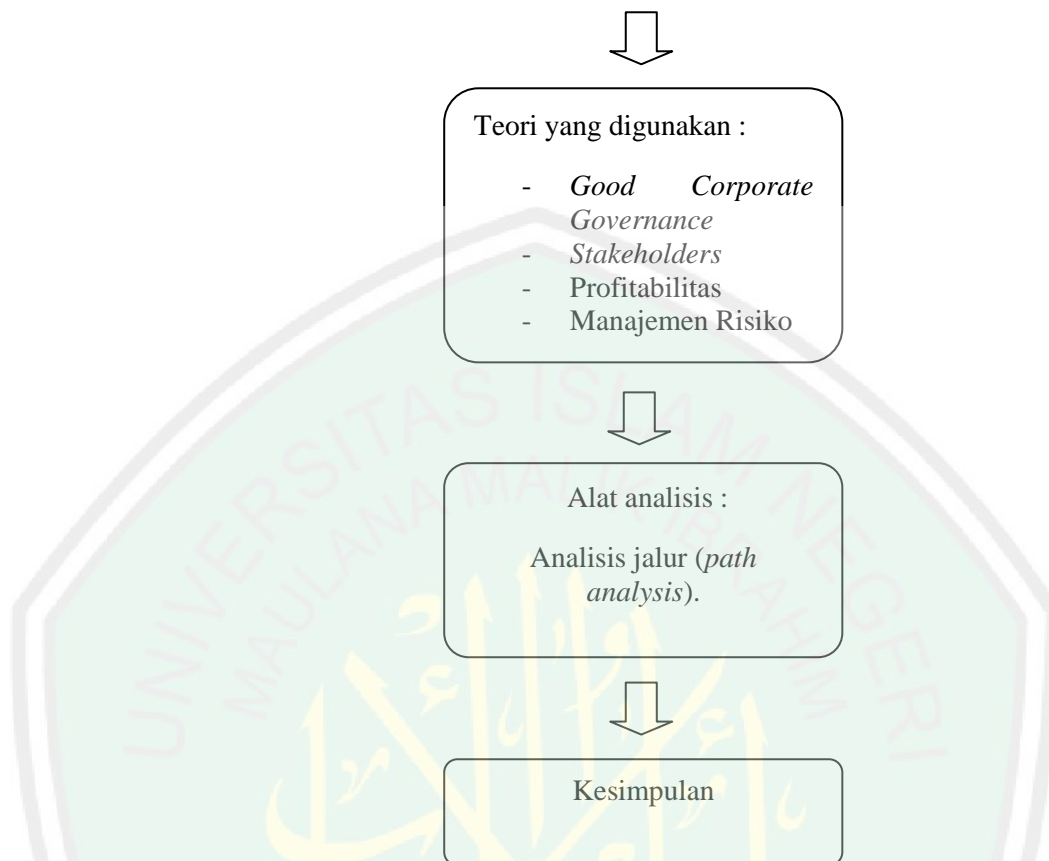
Teori yang digunakan :

- *Good Corporate Governance*
- *Stakeholders*
- Profitabilitas
- Manajemen Risiko

Alat analisis :

Analisis jalur (*path analysis*).

Kesimpulan

UNIVERSITAS ISLAM NEGERI MAULANA MALIK IBRAHIM